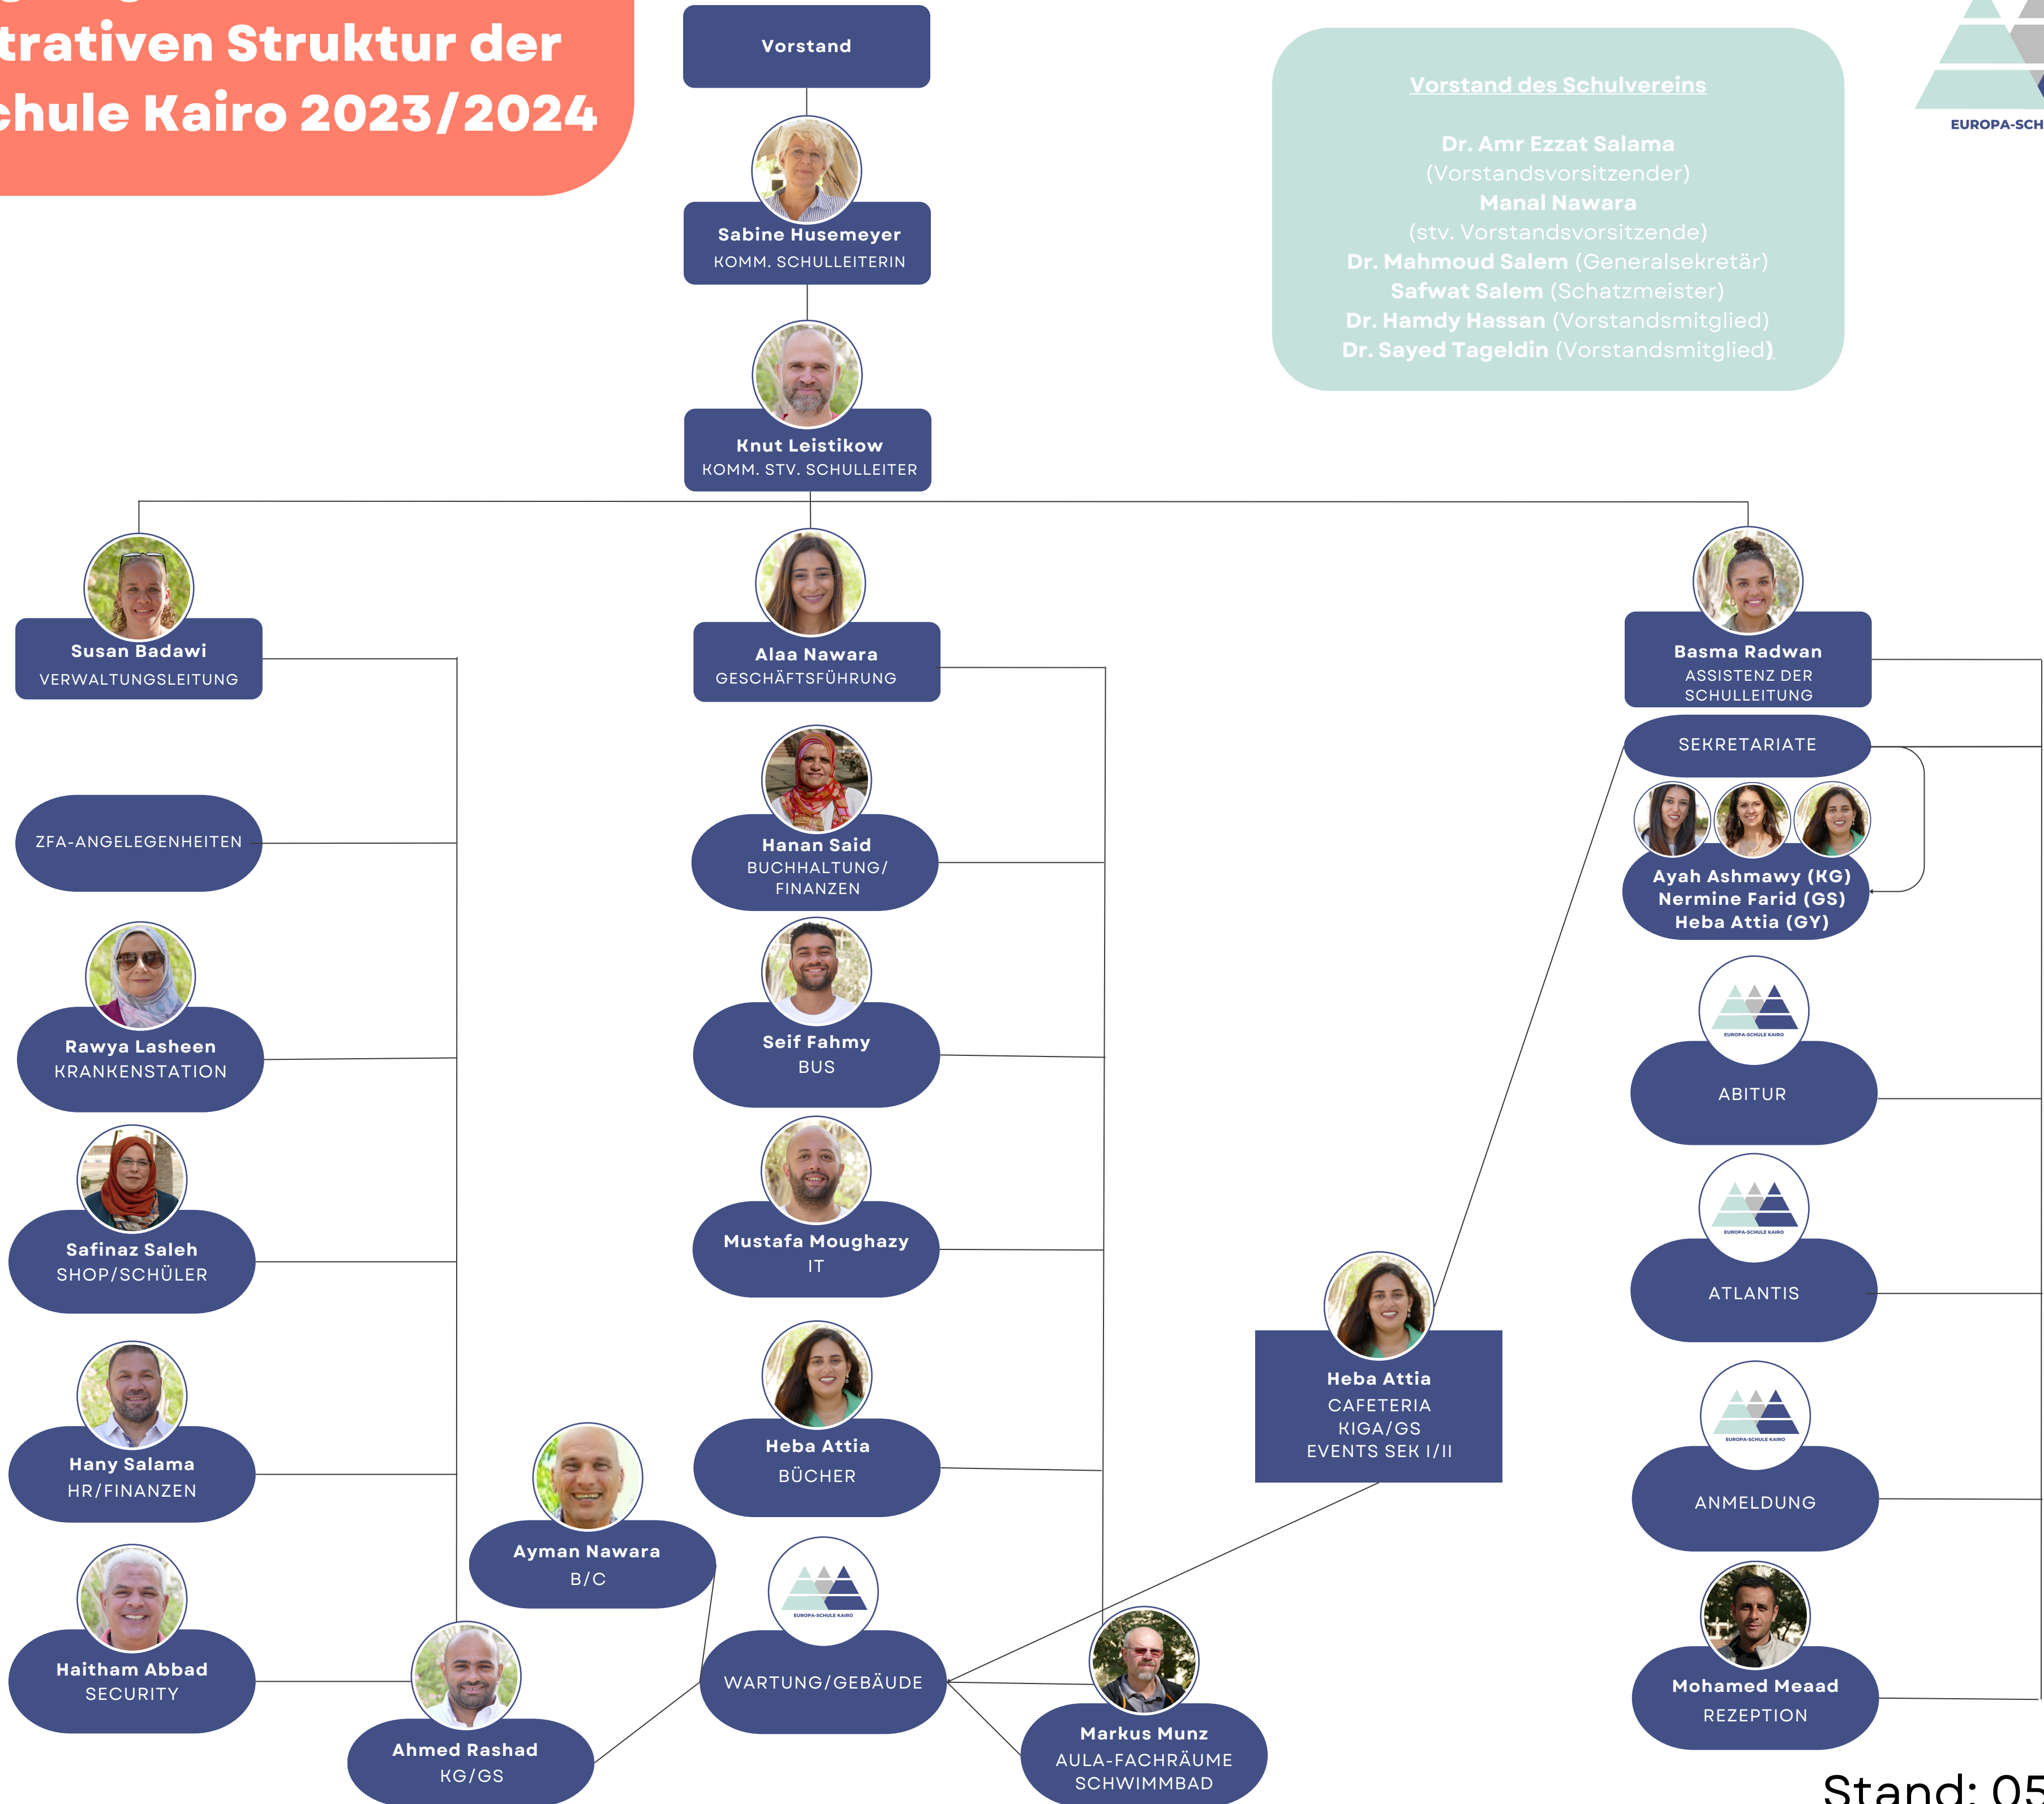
trativen Struktur der
chule Kairo 2023/2024

Vorstand

Sabine Husemeyer
KOMM. SCHULLEITERIN

Knut Leistikow
KOMM. STV. SCHULLEITER

Vorstand des Schulvereins

Dr. Amr Ezzat Salama
(Vorstandsvorsitzender)
Manal Nawara
(stv. Vorstandsvorsitzende)
Dr. Mahmoud Salem (Generalsekretär)
Safwat Salem (Schatzmeister)
Dr. Hamdy Hassan (Vorstandsmitglied)
Dr. Sayed Tageldin (Vorstandsmitglied)

EUROPA-SCH

Susan Badawi
VERWALTUNGSLEITUNG

ZFA-ANGELEGENHEITEN

Rawya Lasheen
KRANKENSTATION

Safinaz Saleh
SHOP/SCHÜLER

Hany Salama
HR/FINANZEN

Haitham Abbad
SECURITY

Ahmed Rashad
KG/GS

Alaa Nawara
GESCHÄFTSFÜHRUNG

Hanan Said
BUCHHALTUNG/
FINANZEN

Seif Fahmy
BUS

Mustafa Moughazy
IT

Heba Attia
BÜCHER

Ayman Nawara
B/C

EUROPA-SCHULE KAIRO
WARTUNG/GEBÄUDE

Markus Munz
AULA-FACHRÄUME
SCHWIMMBAD

Heba Attia
CAFETERIA
KIGA/GS
EVENTS SEK I/II

Basma Radwan
ASSISTENZ DER
SCHULLEITUNG

SEKRETARIATE

Ayah Ashmawy (KG)
Nermine Farid (GS)
Heba Attia (GY)

EUROPA-SCHULE KAIRO
ABITUR

EUROPA-SCHULE KAIRO
ATLANTIS

EUROPA-SCHULE KAIRO
ANMELDUNG

Mohamed Meaad
REZEPTION

Stand: 05